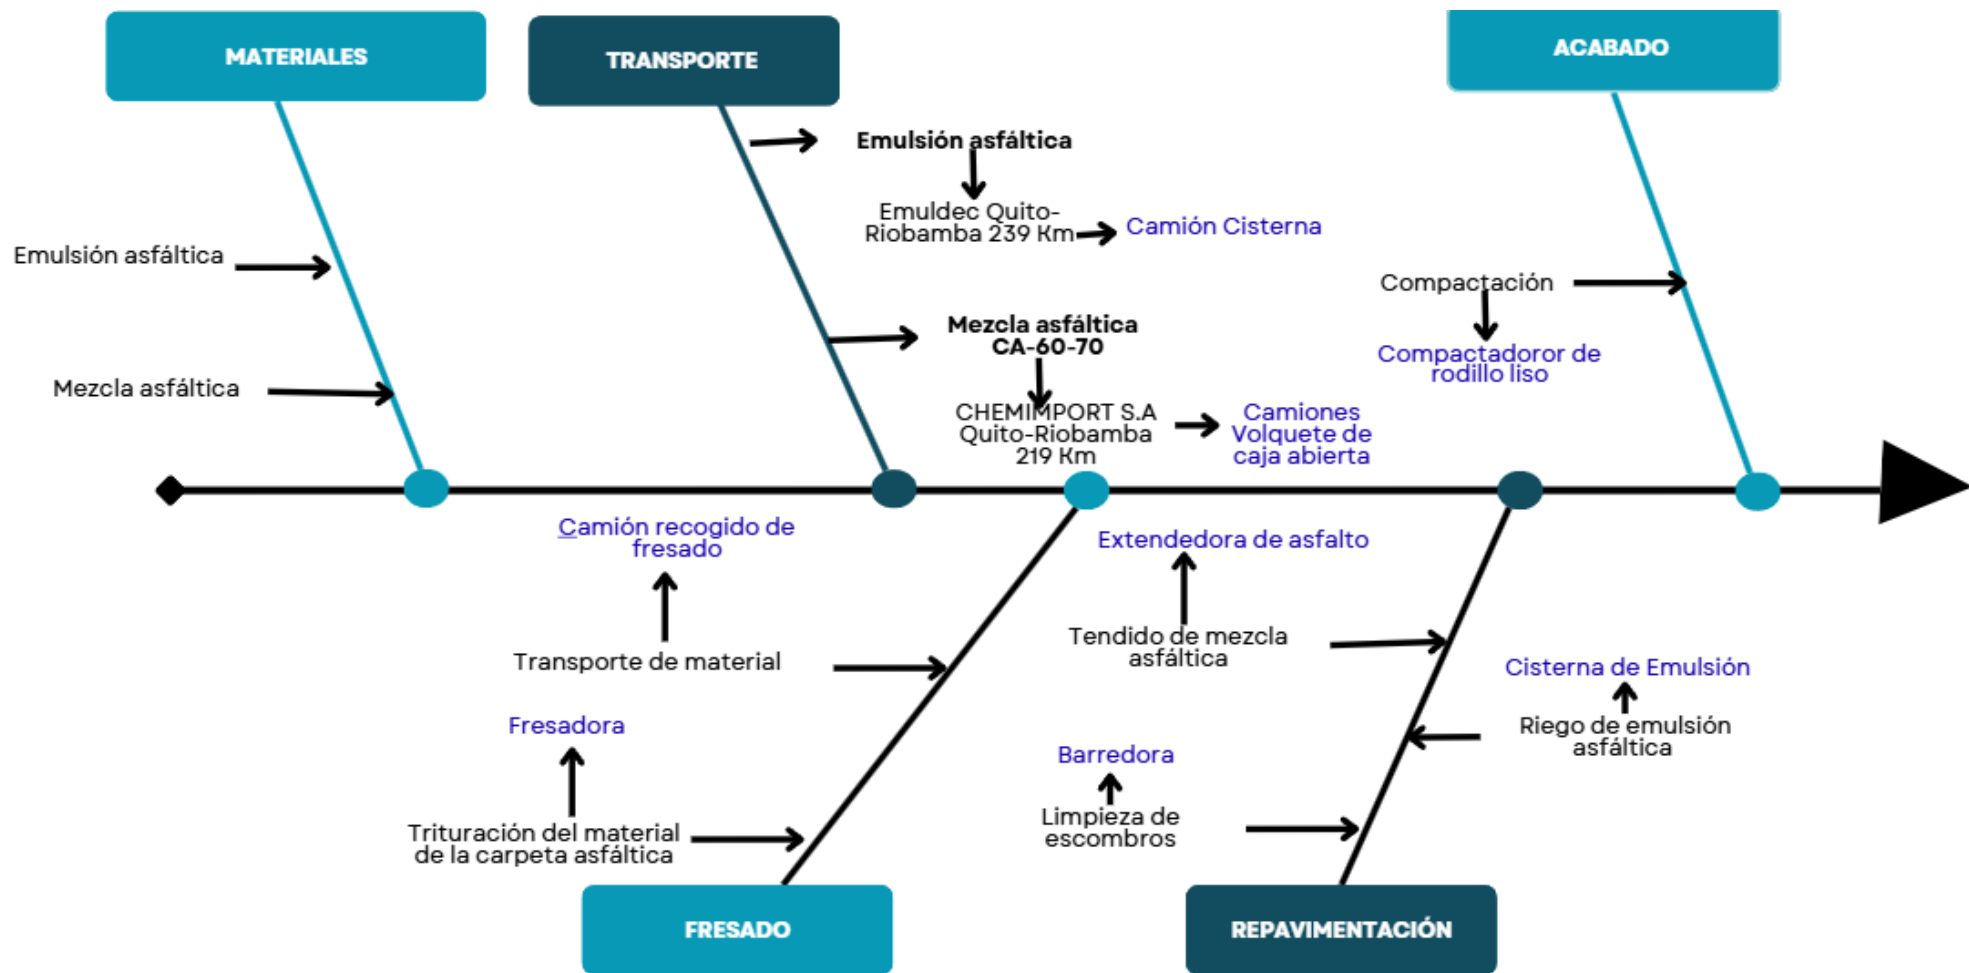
MATERIALES

TRANSPORTE

ACABADO

Emulsión asfáltica

Mezcla asfáltica

Emulsión asfáltica

Emuldec Quito-Riobamba 239 Km

Camión Cisterna

Mezcla asfáltica CA-60-70

CHEMIMPORT S.A Quito-Riobamba 219 Km

Camiones Volquete de caja abierta

Compactación

Compactadoror de rodillo liso

Camión recogido de fresado

Transporte de material

Fresadora

Trituración del material de la carpeta asfáltica

Extendedora de asfalto

Tendido de mezcla asfáltica

Barredora

Limpieza de escombros

Cisterna de Emulsión

Riego de emulsión asfáltica

FRESADO

REPAVIMENTACIÓN